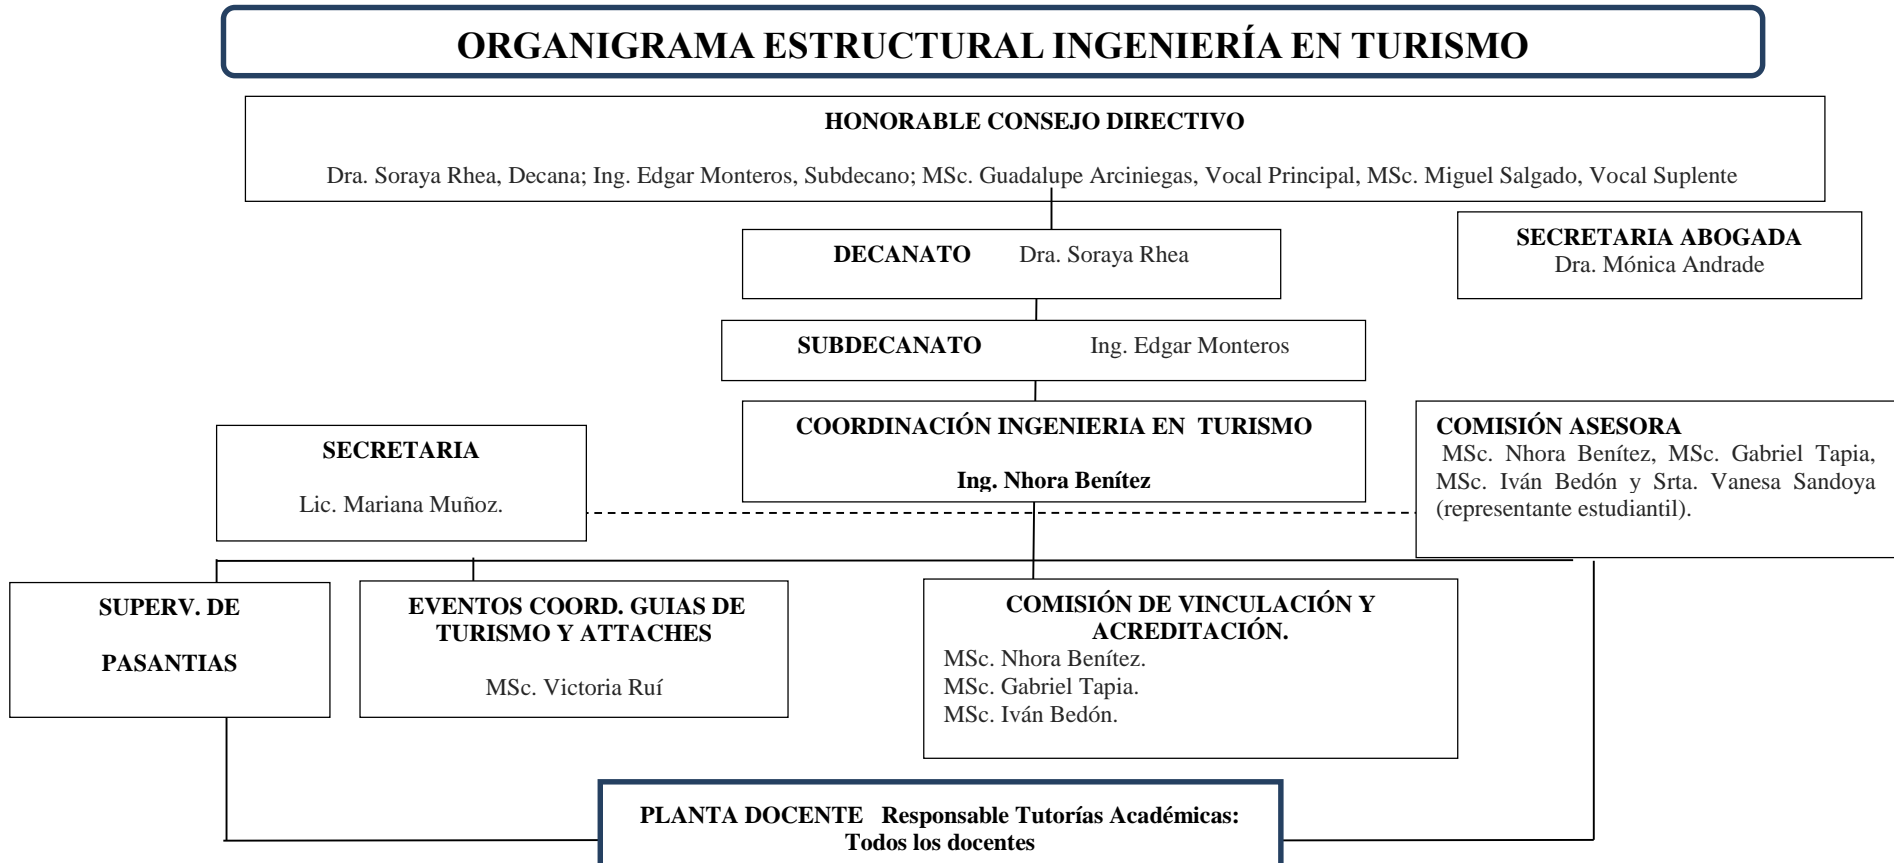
ORGANIGRAMA ESTRUCTURAL INGENIERÍA EN TURISMO

HONORABLE CONSEJO DIRECTIVO

Dra. Soraya Rhea, Decana; Ing. Edgar Monteros, Subdecano; MSc. Guadalupe Arciniegas, Vocal Principal, MSc. Miguel Salgado, Vocal Suplente

DECANATO Dra. Soraya Rhea

SECRETARIA ABOGADA
Dra. Mónica Andrade

SUBDECANATO Ing. Edgar Monteros

COORDINACIÓN INGENIERIA EN TURISMO

Ing. Nhora Benítez

COMISIÓN ASESORA
MSc. Nhora Benítez, MSc. Gabriel Tapia, MSc. Iván Bedón y Srta. Vanesa Sandoya (representante estudiantil).

SECRETARIA

Lic. Mariana Muñoz.

SUPERV. DE

PASANTIAS

EVENTOS COORD. GUIAS DE TURISMO Y ATTACHES

MSc. Victoria Ruí

COMISIÓN DE VINCULACIÓN Y ACREDITACIÓN.
MSc. Nhora Benítez.
MSc. Gabriel Tapia.
MSc. Iván Bedón.

PLANTA DOCENTE Responsable Tutorías Académicas: Todos los docentes